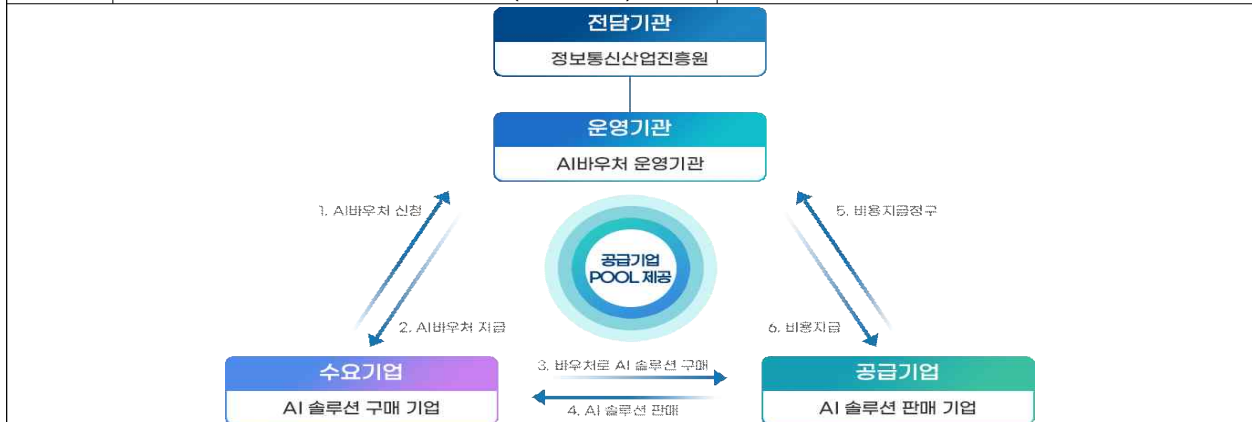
전담기관
정보통신산업진흥원

운영기관
AI바우처 운영기관

1. AI바우처 신청

2. AI바우처 지급

5. 비용지급청구

6. 비용지급

공급기업 POOL 제공

수요기업
AI 솔루션 구매 기업

3. 바우처로 AI 솔루션 구매

4. AI 솔루션 판매

공급기업
AI 솔루션 판매 기업